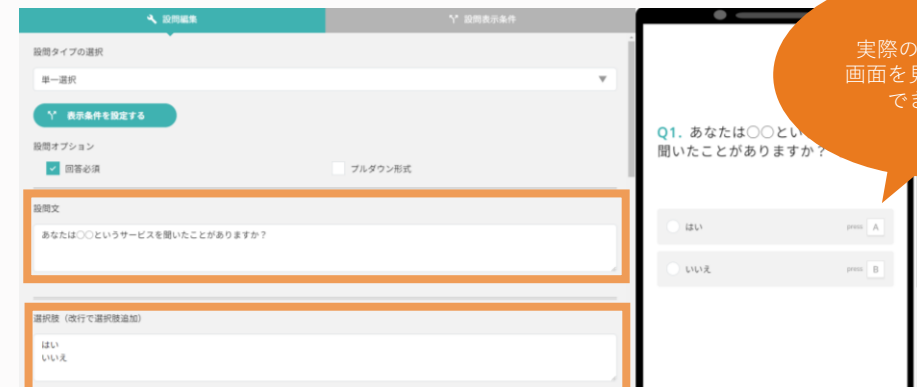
設問編集

設問表示条件

設問タイプの選択

単一選択

表示条件を設定する

設問オプション

回答必須

プルダウン形式

設問文

あなたは〇〇というサービスを聞いたことがありますか？

選択肢（改行で選択肢追加）

はい
いいえ

Q1. あなたは〇〇とい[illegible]聞いたことがありますか？

はい

press A

いいえ

press B

実際の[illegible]
画面を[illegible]
で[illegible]